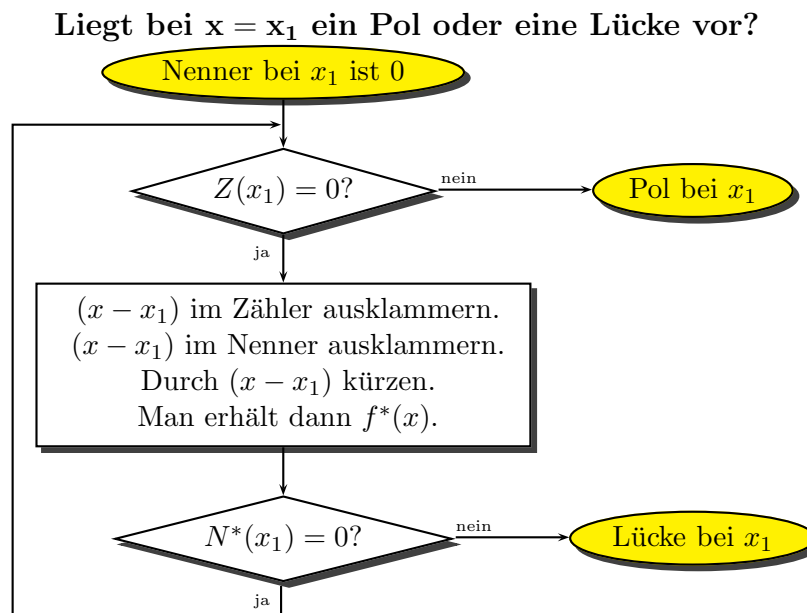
**Liegt bei $\mathbf{x = x_1}$ ein Pol oder eine Lücke vor?**

Nenner bei $x_1$ ist 0

$Z(x_1) = 0?$

nein

Pol bei $x_1$

ja

$(x - x_1)$ im Zähler ausklammern.
$(x - x_1)$ im Nenner ausklammern.
Durch $(x - x_1)$ kürzen.
Man erhält dann $f^*(x)$.

$N^*(x_1) = 0?$

nein

Lücke bei $x_1$

ja